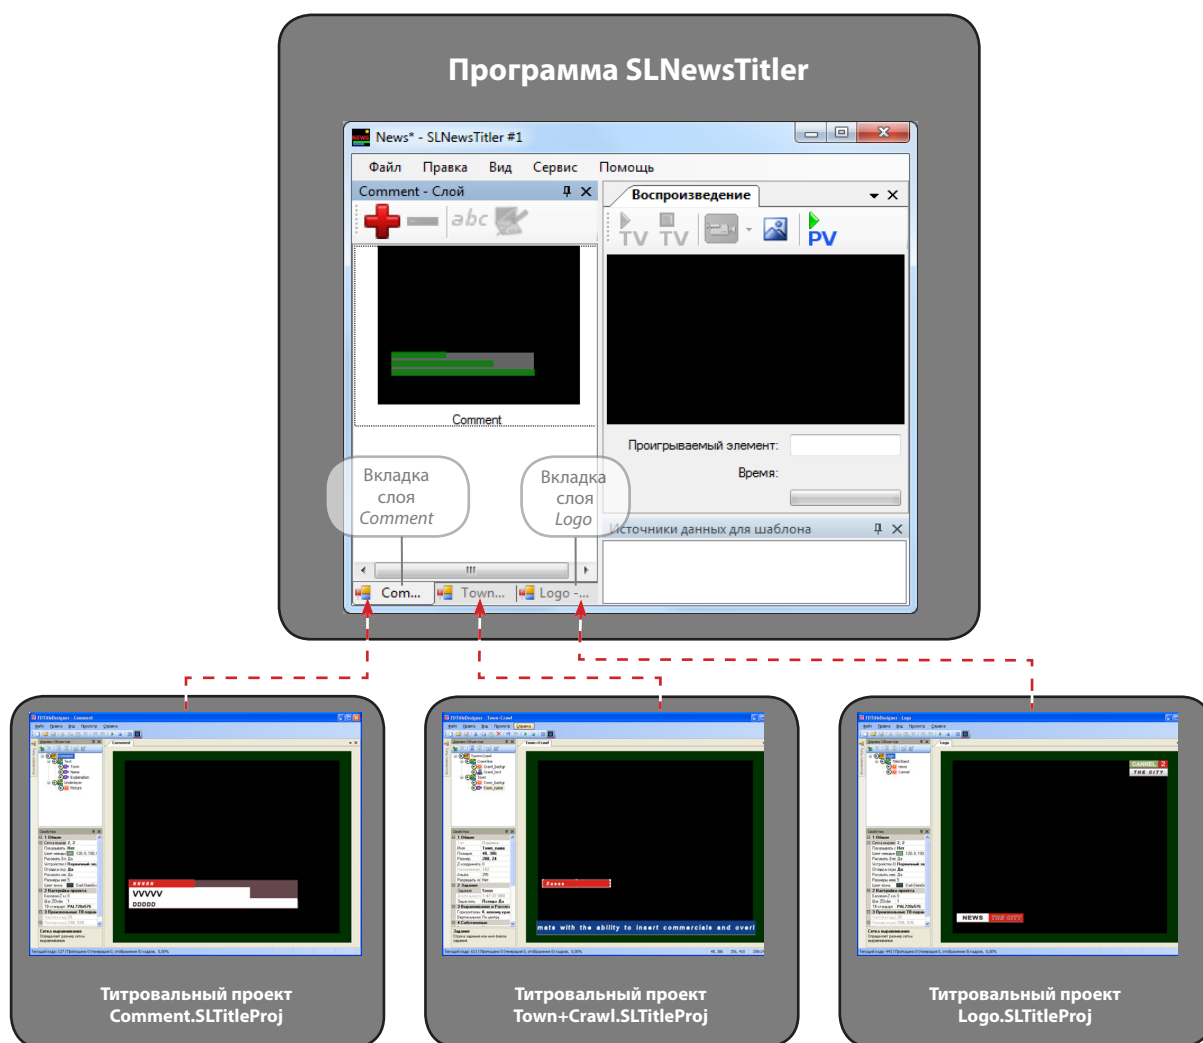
Программа SLNewsTitler

News* - SLNewsTitler #1

Файл Правка Вид Сервис Помощь

Comment - Слой

abc

Comment

Воспроизведение

TV TV PV

Проигрываемый элемент:

Время:

Источники данных для шаблона

Вкладка слоя Comment

Вкладка слоя Logo

Com... Town... Logo -...

VVVVV
DDDDD

mata with the ability to insert commercials and overl

NEWS THE CITY

Титровальный проект Comment.SLTitleProj

Титровальный проект Town+Crawl.SLTitleProj

Титровальный проект Logo.SLTitleProj